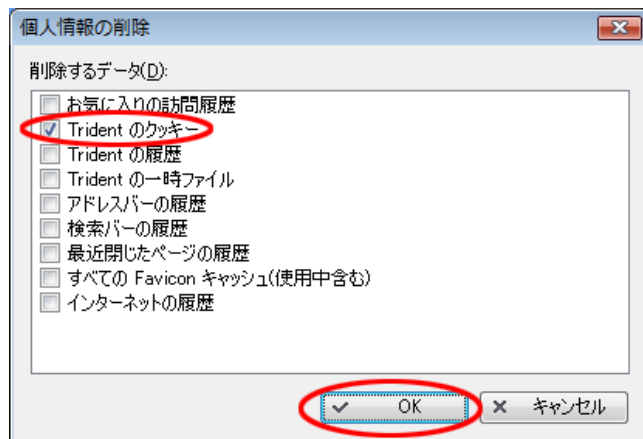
個人情報の削除

削除するデータ(D):

お気に入りの訪問履歴
Trident のクッキー
Trident の履歴
Trident の一時ファイル
アドレスバーの履歴
検索バーの履歴
最近閉じたページの履歴
すべての Favicon キャッシュ(使用中含む)
インターネットの履歴

OK
キャンセル